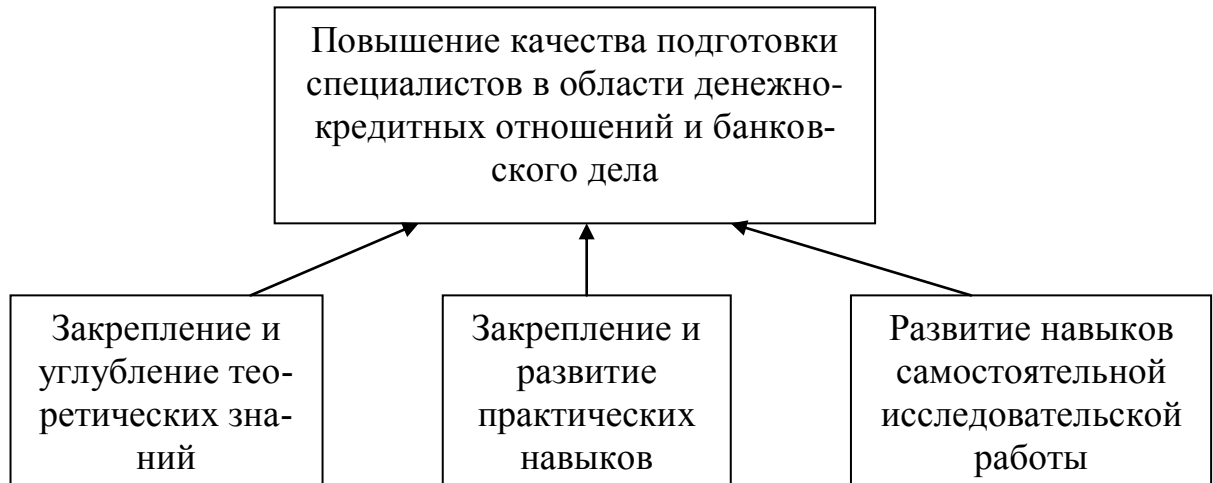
Повышение качества подготовки специалистов в области денежно-кредитных отношений и банковского дела

Закрепление и углубление теоретических знаний

Закрепление и развитие практических навыков

Развитие навыков самостоятельной исследовательской работы